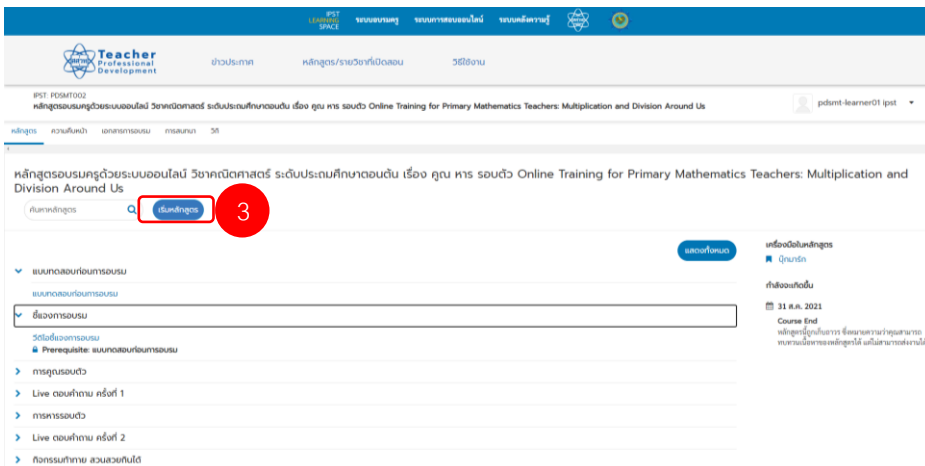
IPST LEARNING SPACE ระบบอบรมครู ระบบการสอบออนไลน์ ระบบคลังความรู้

Teacher Professional Development

ข่าวประกาศ หลักสูตร/รายวิชาที่เปิดสอน วิธีใช้งาน

IPST: PDSMT002
หลักสูตรอบรมครูด้วยระบบออนไลน์ วิชาคณิตศาสตร์ ระดับประถมศึกษาตอนต้น เรื่อง คูณ หาร รอบตัว Online Training for Primary Mathematics Teachers: Multiplication and Division Around Us

pdsmt-learner01 ipst

หลักสูตร ความคืบหน้า เอกสารการอบรม การสนทนา วิกิ

หลักสูตรอบรมครูด้วยระบบออนไลน์ วิชาคณิตศาสตร์ ระดับประถมศึกษาตอนต้น เรื่อง คูณ หาร รอบตัว Online Training for Primary Mathematics Teachers: Multiplication and Division Around Us

ค้นหาหลักสูตร

เริ่มหลักสูตร

3

แสดงทั้งหมด

แบบทดสอบก่อนการอบรม

แบบทดสอบก่อนการอบรม

ชี้แจงการอบรม

วิดีโอชี้แจงการอบรม

Prerequisite: แบบทดสอบก่อนการอบรม

การคูณรอบตัว

Live ตอบคำถาม ครั้งที่ 1

การหารรอบตัว

Live ตอบคำถาม ครั้งที่ 2

กิจกรรมท้าทาย สวนสวยทันใด

เครื่องมือในหลักสูตร

บุ๊กมาร์ก

กำลังจะเกิดขึ้น

31 ส.ค. 2021

Course End

หลักสูตรนี้ถูกกำหนดการ ซึ่งหมายความว่าคุณสามารถ ทบทวนเนื้อหาของหลักสูตรได้ แต่ไม่สามารถส่งงานได้